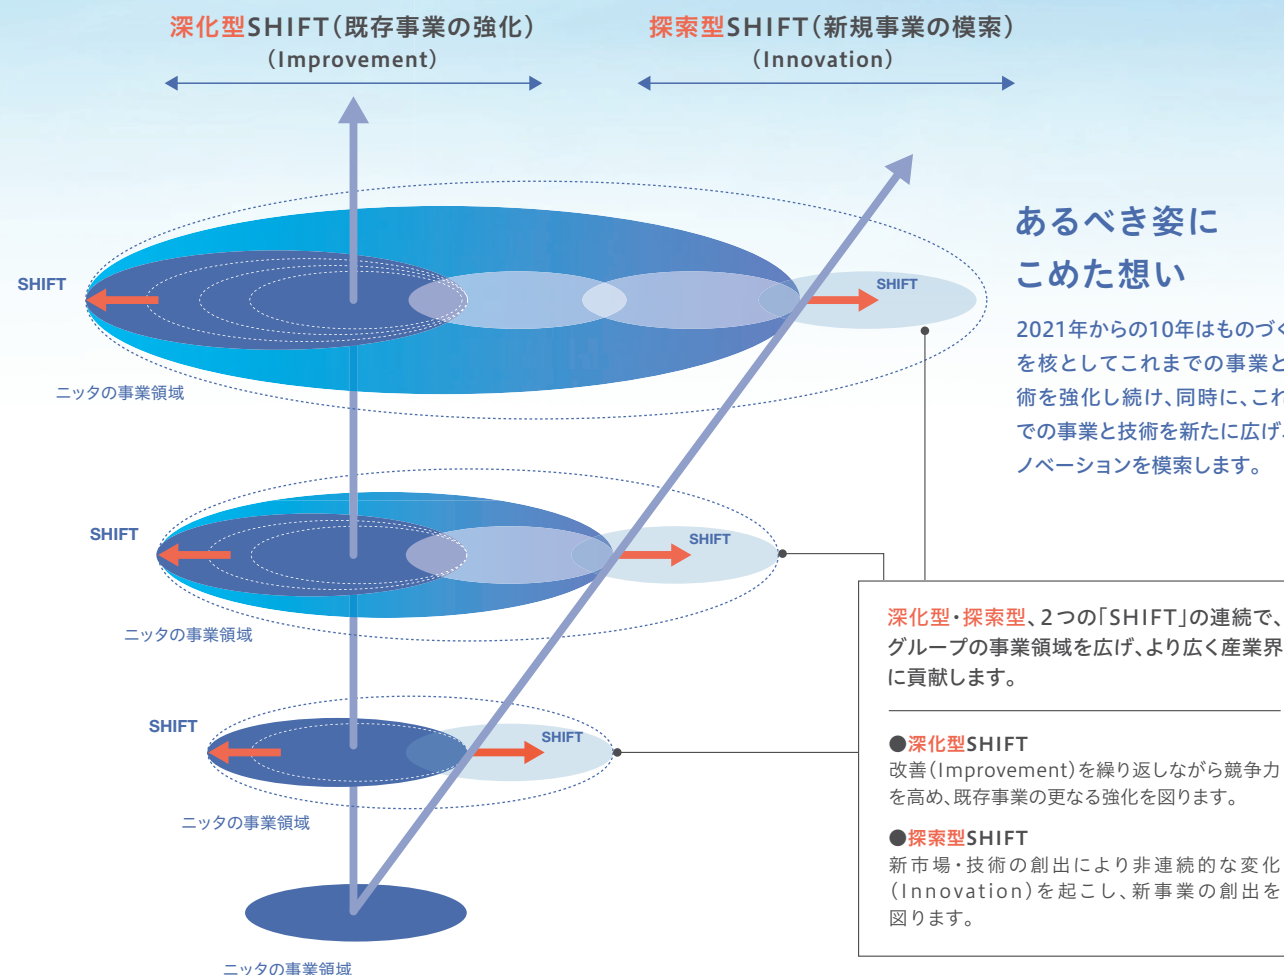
深化型SHIFT（既存事業の強化）
（Improvement）

探索型SHIFT（新規事業の模索）
（Innovation）

SHIFT

SHIFT

ニッタの事業領域

SHIFT

SHIFT

ニッタの事業領域

SHIFT

SHIFT

ニッタの事業領域

ニッタの事業領域

あるべき姿に
こめた想い

2021年からの10年はものづく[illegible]を核としてこれまでの事業と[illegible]術を強化し続け、同時に、これ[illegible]での事業と技術を新たに広げ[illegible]ノベーションを模索します。

深化型・探索型、2つの「SHIFT」の連続で、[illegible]グループの事業領域を広げ、より広く産業界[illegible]に貢献します。

●深化型SHIFT
改善（Improvement）を繰り返しながら競争力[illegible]を高め、既存事業の更なる強化を図ります。

●探索型SHIFT
新市場・技術の創出により非連続的な変化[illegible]（Innovation）を起こし、新事業の創出を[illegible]図ります。